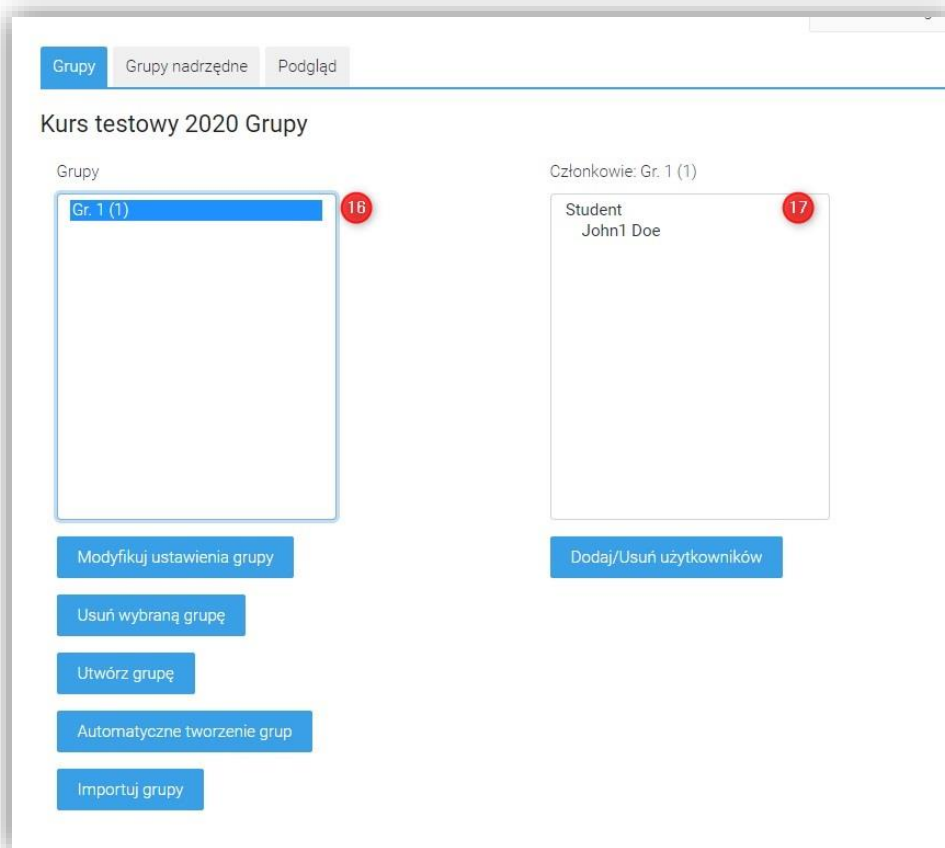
Grupy Grupy nadrzędne Podgląd

Kurs testowy 2020 Grupy

Grupy

Gr. 1 (1)

16

Członkowie: Gr. 1 (1)

Student
John1 Doe

17

Modyfikuj ustawienia grupy

Dodaj/Usuń użytkowników

Usuń wybraną grupę

Utwórz grupę

Automatyczne tworzenie grup

Importuj grupy